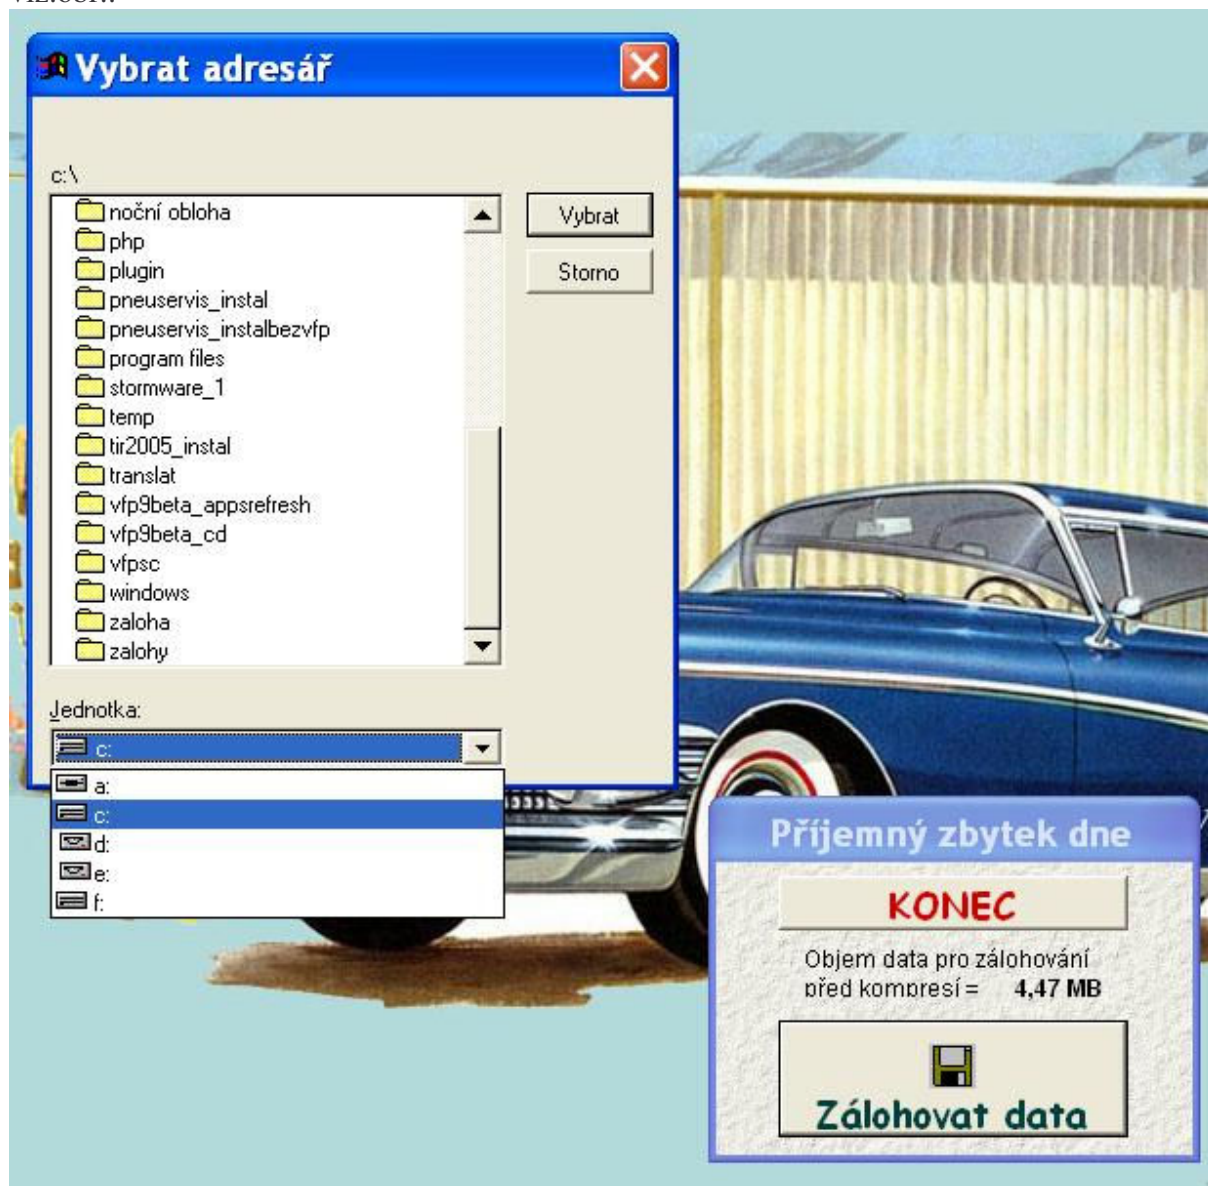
Vybrat adresář

c:\

noční obloha
php
plugin
pneuservis_instal
pneuservis_instalbezvfp
program files
stormware_1
temp
tir2005_instal
translat
vfp9beta_appsrefresh
vfp9beta_cd
vfpsc
windows
zaloha
zalohy

Vybrat
Storno

Jednotka:
c:
a:
c:
d:
e:
f:

Příjemný zbytek dne
KONEC
Objem data pro zálohování před kompresí = 4,47 MB
Zálohovat data